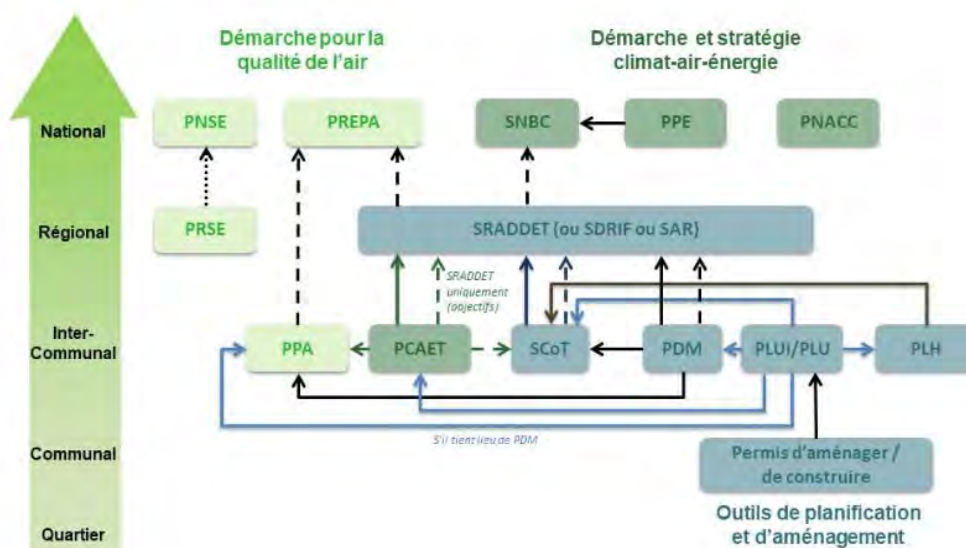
Démarche pour la qualité de l'air

Démarche et stratégie climat-air-énergie

National

PNSE

PREPA

SNBC

PPE

PNACC

Régional

PRSE

SRADDET (ou SDRIF ou SAR)

SRADDET uniquement (objectifs)

Inter-Communal

PPA

PCAET

SCoT

PDM

PLUi/PLU

PLH

S'il tient lieu de PDM

Communal

Permis d'aménager / de construire

Quartier

Outils de planification et d'aménagement